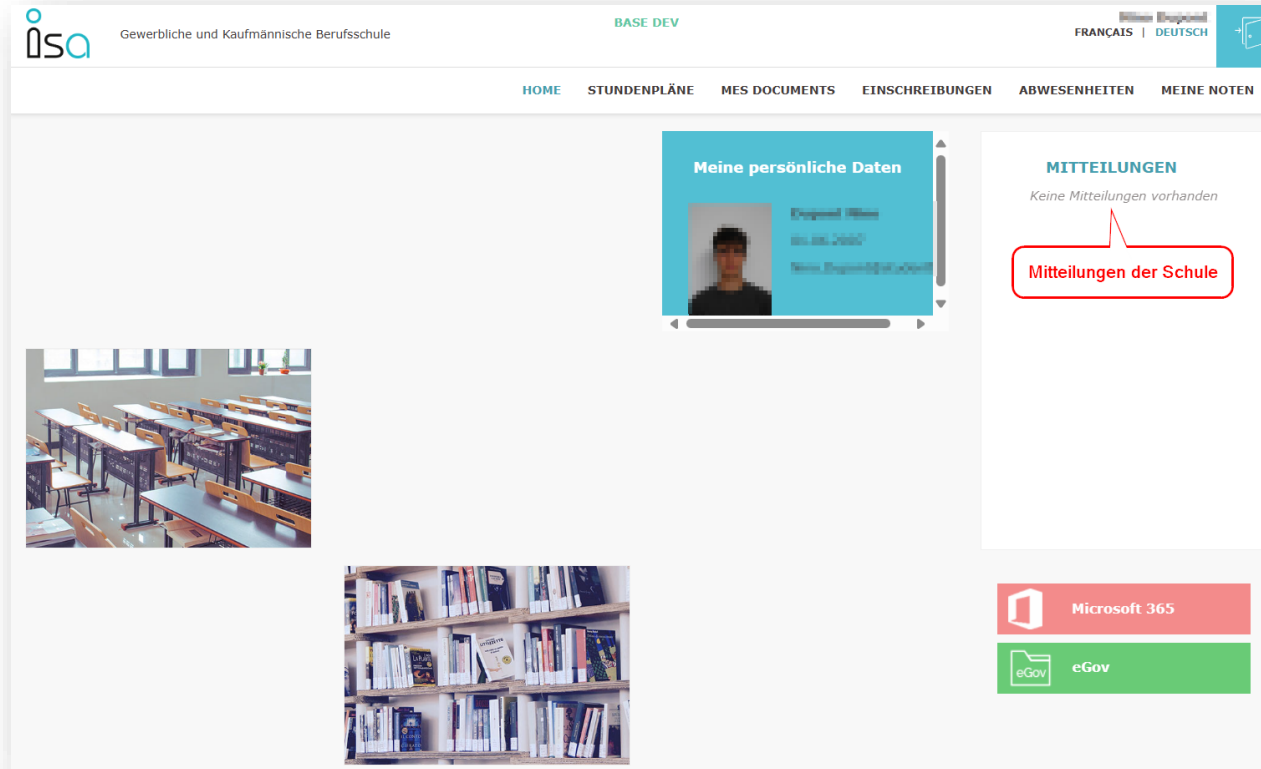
isa Gewerbliche und Kaufmännische Berufsschule

BASE DEV

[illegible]
FRANÇAIS | DEUTSCH

HOME STUNDENPLÄNE MES DOCUMENTS EINSCHREIBUNGEN ABWESENHEITEN MEINE NOTEN

Meine persönliche Daten

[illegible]
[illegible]
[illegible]

MITTEILUNGEN
Keine Mitteilungen vorhanden

Mitteilungen der Schule

Microsoft 365

eGov eGov